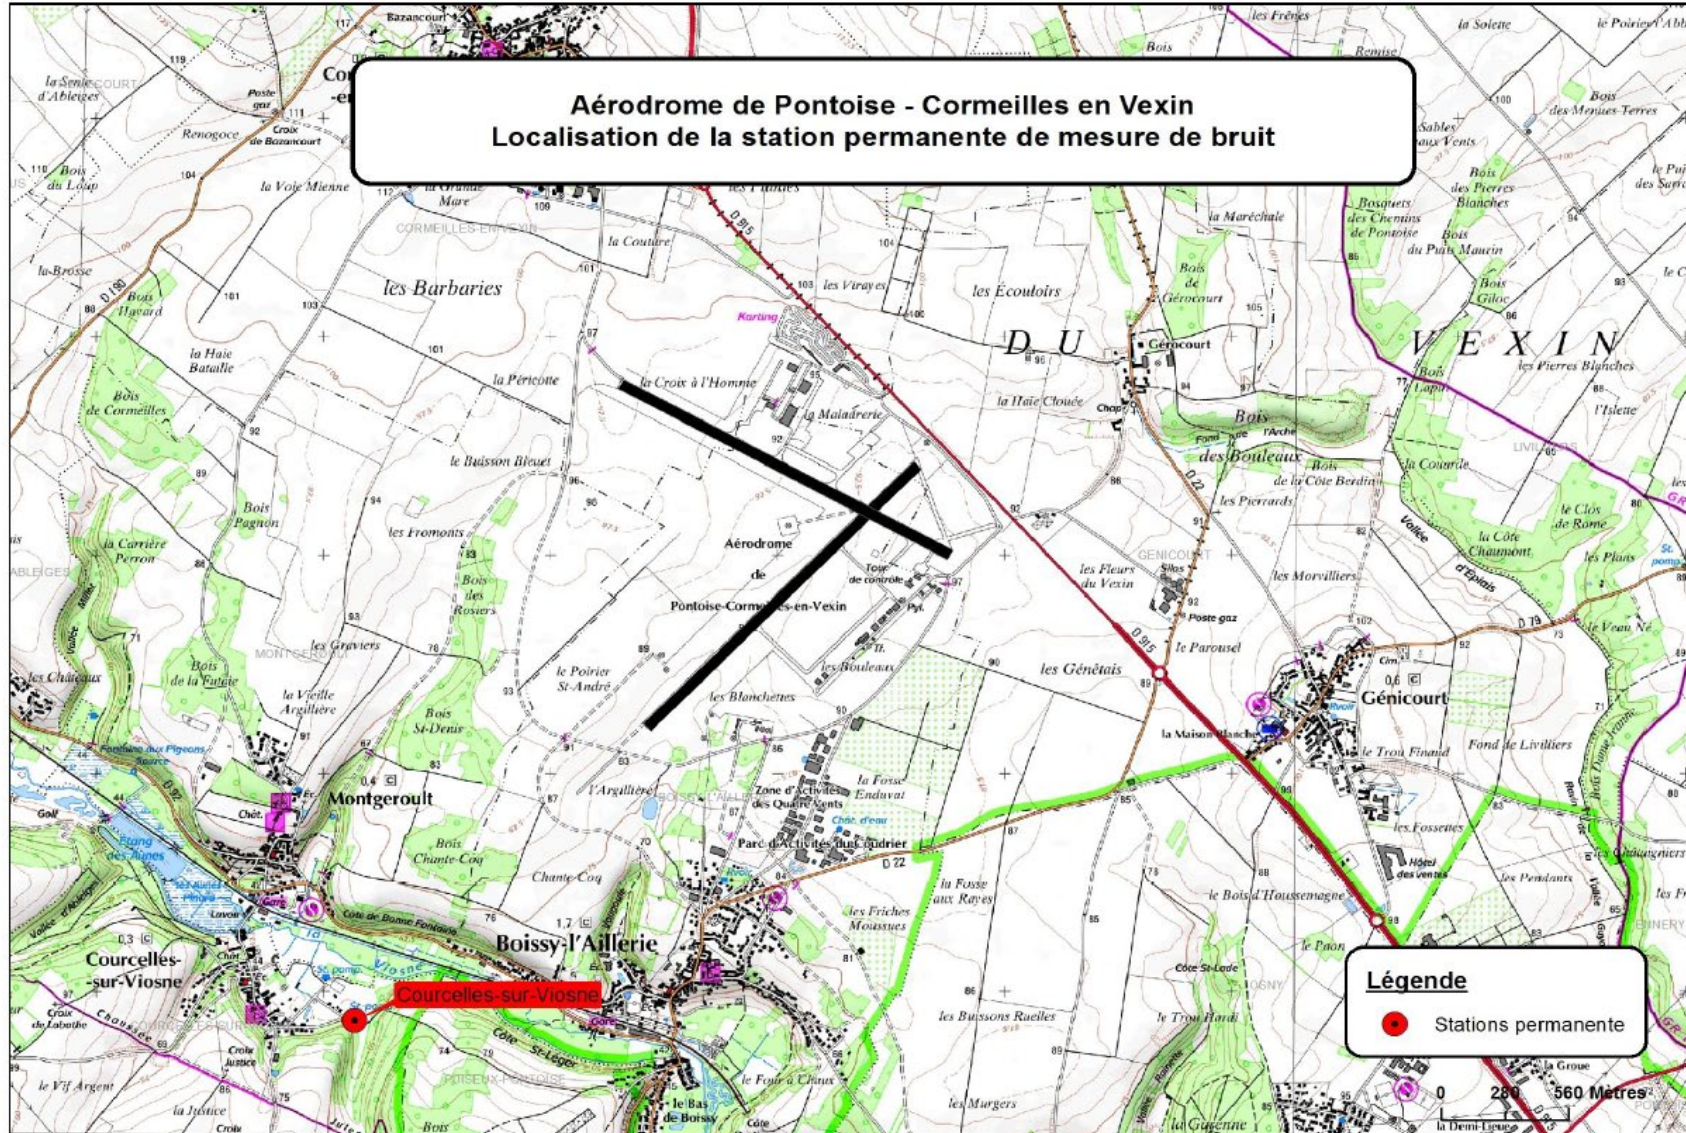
Aérodrome de Pontoise - Cormeilles en Vexin
Localisation de la station permanente de mesure de bruit

Bazancourt
la Sente d'Ableiges
Poste gaz
Croix de Bazancourt
Renogoce
Bois du Loup
la Voie Mienne
la Grande Mare
CORMEILLES-EN-VEXIN
la Couture
la Brosse
D 915
les Virayes
les Écoutoirs
Bois Havard
les Barbaries
Karting
DU
VEXIN
Gérocourt
Bois de Gérocourt
la Maréchale
les Frères
Bois
Remise
la Solette
le Poirier l'Abbé
Bois des Menues-Terres
Sables aux Vents
Bois des Pierres Blanches
Bosquets des Chemins de Pontoise
Bois du Puits Maurin
Bois Giloc
les Pierres Blanches
l'Islette
la Haie Bataille
Bois de Cormeilles
la Péricone
la Croix à l'Homme
la Maladrerie
la Haie Clouée
Chap.
Bois des Bouleaux
Fond de l'Arche
Bois de la Côte Berdin
la Couarde
le Buisson Bleuet
les Pierrards
Bois Pagnon
la Carrière Perron
les Fromonts
Aérodrome de Pontoise-Cormeilles-en-Vexin
Tour de contrôle
Pyl.
Bois des Rosiers
les Fleurs du Vexin
GENICOURT
Silos
Poste gaz
les Morvilliers
la Côte Chaumont
le Clos de Rome
les Plans
Vallée d'Epiais
le Veau Né
ABLEIGES
MONTGEROULT
les Graviers
les Châteaux
Bois de la Futaie
la Vieille Argillière
le Poirier St-André
les Bouleaux
les Blanchettes
les Génétais
le Parousel
Génicourt
la Maison Blanche
le Trou Finaud
Fond de Livilliers
Bois St-Denis
Montgeroult
l'Argillière
Zone d'Activités des Quatre Vents
la Fosse Enduvat
Parc d'Activités du Coudrier
D 22
les Fossettes
Hôtel des ventes
les Pendants
Etang des Aulnes
Bois Chante-Coq
Chante-Coq
la Fosse aux Rayes
les Friches Mousses
le Bois d'Houssemagne
Côte de Bonne Fontaine
Boissy-l'Aillerie
Courcelles-sur-Viosne
Courcelles-sur-Viosne
Viosne
le Paon
Côte St-Lade
les Buissons Raeilles
le Trou Hardi
Côte St-Léger
le Vif Argent
la Justice
le Four à Chaux
le Bas de Boissy
les Murgers
la Garenne
la Groue
la Demi-Lieue
Légende
Stations permanente
0 280 560 Mètres